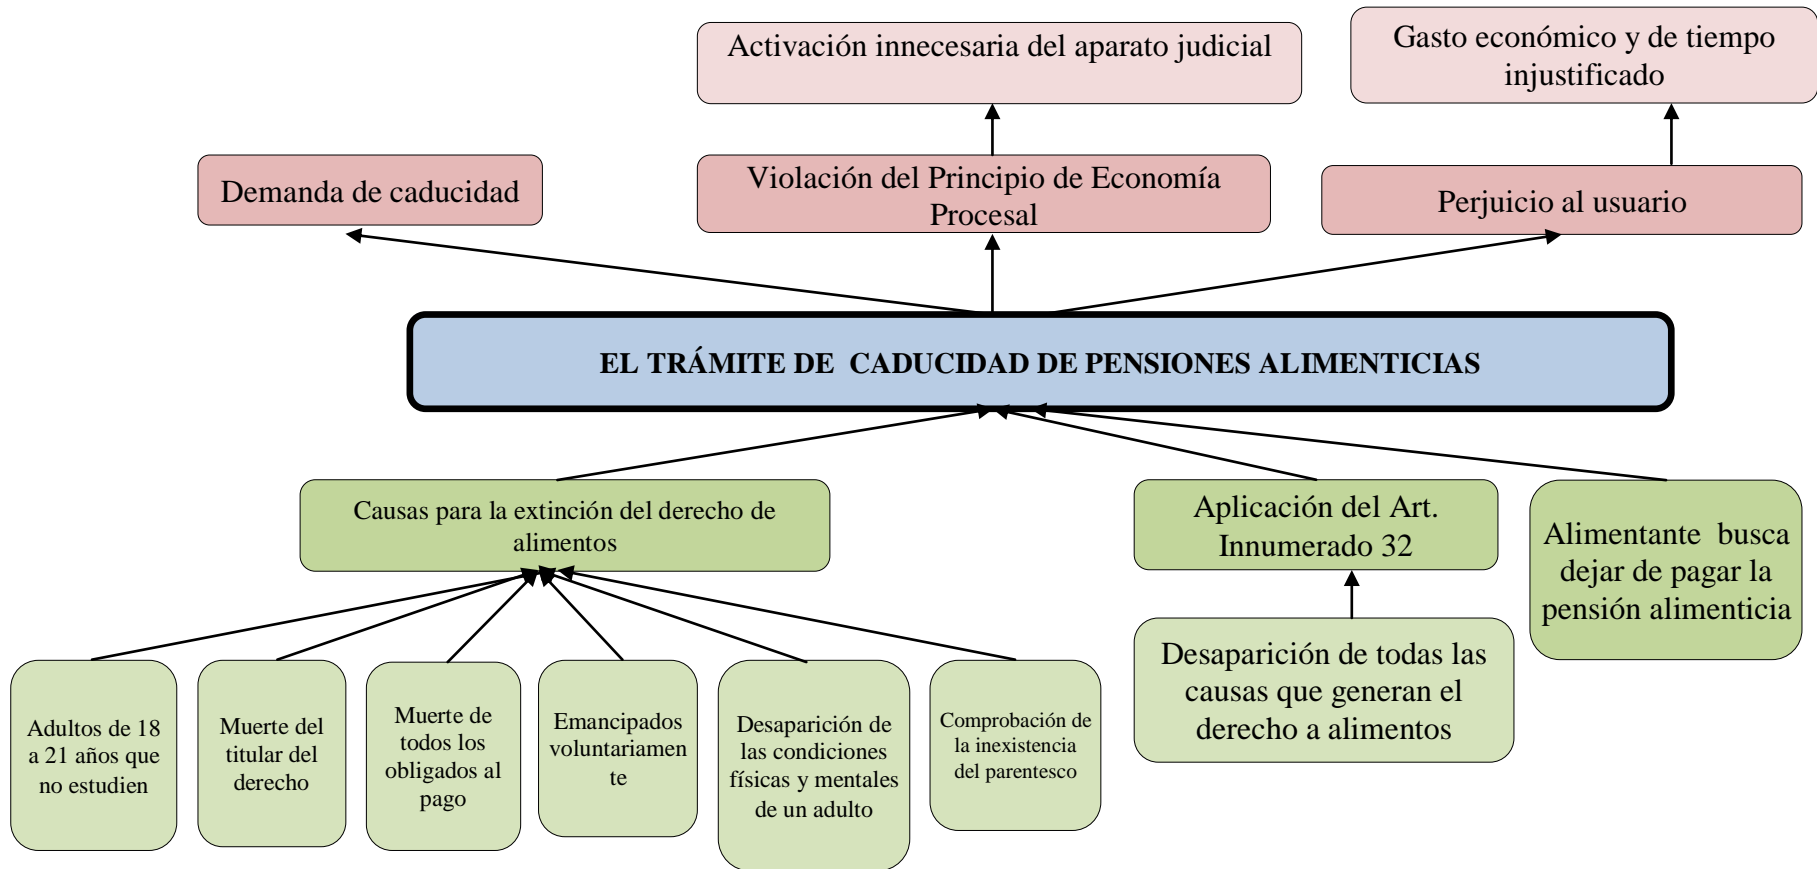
Activación innecesaria del aparato judicial

Gasto económico y de tiempo injustificado

Demanda de caducidad

Violación del Principio de Economía Procesal

Perjuicio al usuario

EL TRÁMITE DE CADUCIDAD DE PENSIONES ALIMENTICIAS

Causas para la extinción del derecho de alimentos

Aplicación del Art. Innumerado 32

Alimentante busca dejar de pagar la pensión alimenticia

Adultos de 18 a 21 años que no estudien

Muerte del titular del derecho

Muerte de todos los obligados al pago

Emancipados voluntariamente

Desaparición de las condiciones físicas y mentales de un adulto

Comprobación de la inexistencia del parentesco

Desaparición de todas las causas que generan el derecho a alimentos